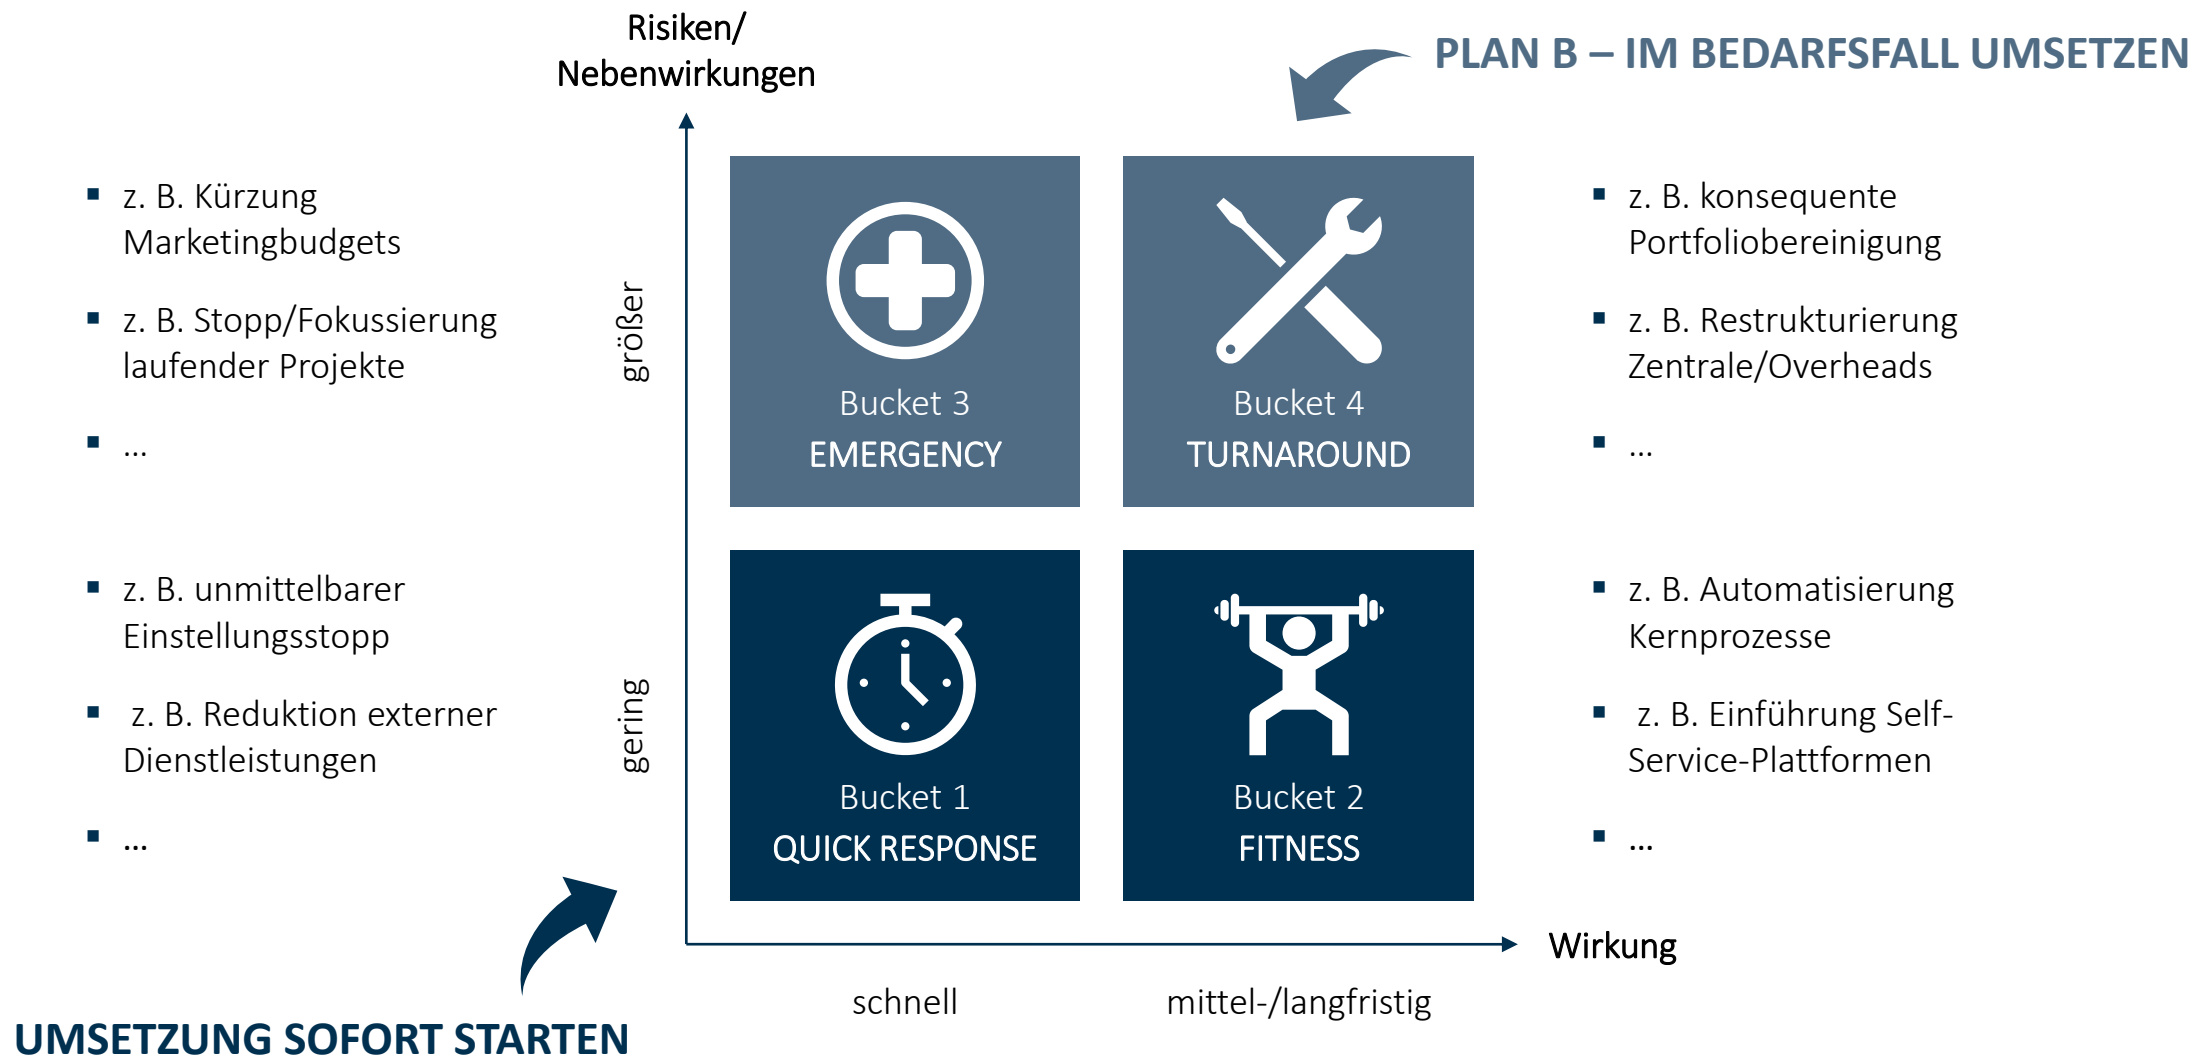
Risiken/
Nebenwirkungen

PLAN B – IM BEDARFSFALL UMSETZEN

- z. B. Kürzung Marketingbudgets
- z. B. Stopp/Fokussierung laufender Projekte
- ...

größer

Bucket 3
EMERGENCY

Bucket 4
TURNAROUND

- z. B. konsequente Portfoliobereinigung
- z. B. Restrukturierung Zentrale/Overheads
- ...

- z. B. unmittelbarer Einstellungsstopp
- z. B. Reduktion externer Dienstleistungen
- ...

gering

Bucket 1
QUICK RESPONSE

Bucket 2
FITNESS

- z. B. Automatisierung Kernprozesse
- z. B. Einführung Self-Service-Plattformen
- ...

Wirkung

schnell

mittel-/langfristig

UMSETZUNG SOFORT STARTEN